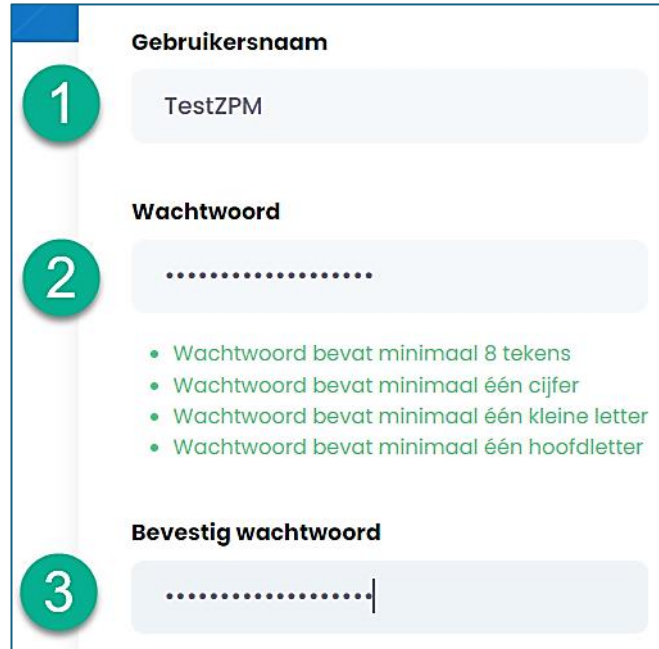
Gebruikersnaam

1

TestZPM

Wachtwoord

2

••••••••••••••••••

- Wachtwoord bevat minimaal 8 tekens
- Wachtwoord bevat minimaal één cijfer
- Wachtwoord bevat minimaal één kleine letter
- Wachtwoord bevat minimaal één hoofdletter

Bevestig wachtwoord

3

••••••••••••••••••